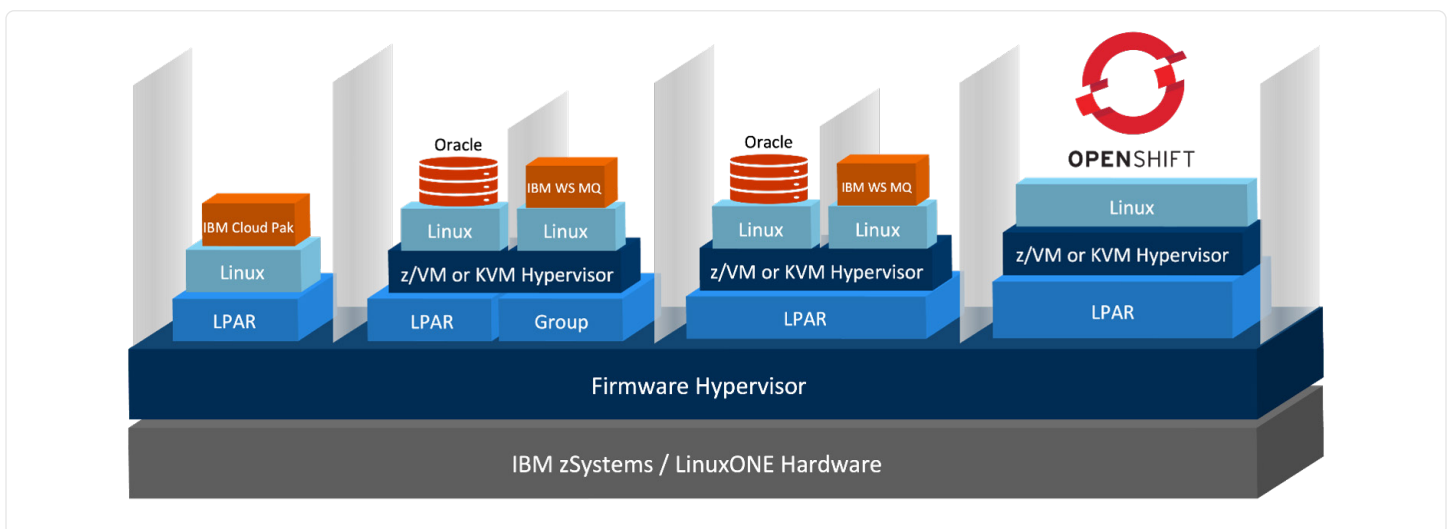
IBM Cloud Pak
Linux
LPAR

Oracle
Linux
IBM WS MQ
Linux
z/VM or KVM Hypervisor
LPAR
Group

Oracle
Linux
IBM WS MQ
Linux
z/VM or KVM Hypervisor
LPAR

OPENSHIFT
Linux
z/VM or KVM Hypervisor
LPAR

Firmware Hypervisor

IBM zSystems / LinuxONE Hardware